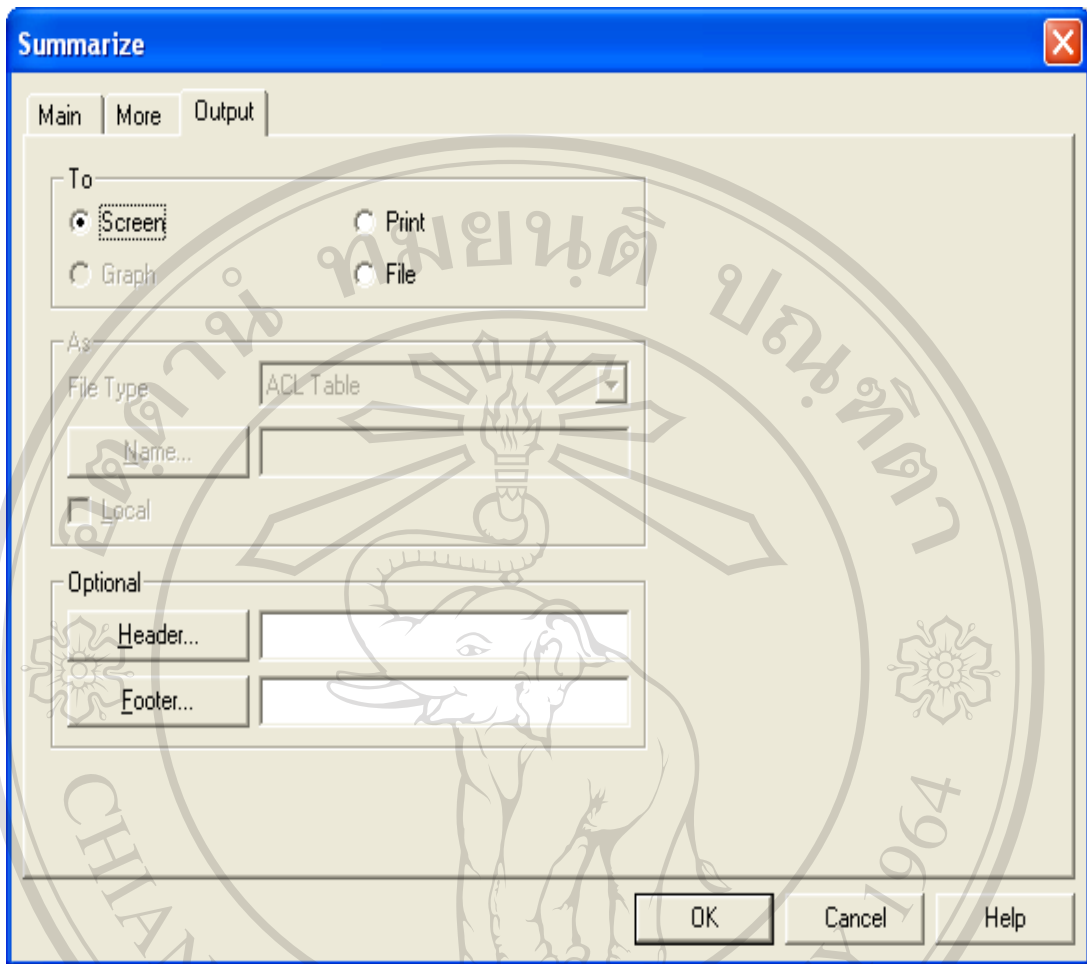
Summarize

Main | More | Output

To
Screen
Print
Graph
File

As
File Type
ACL Table
Name...
Local

Optional
Header...
Footer...

OK
Cancel
Help

ลิขสิทธิ์มหาวิทยาลัยเชียงใหม่
CHIANG MAI UNIVERSITY
1964